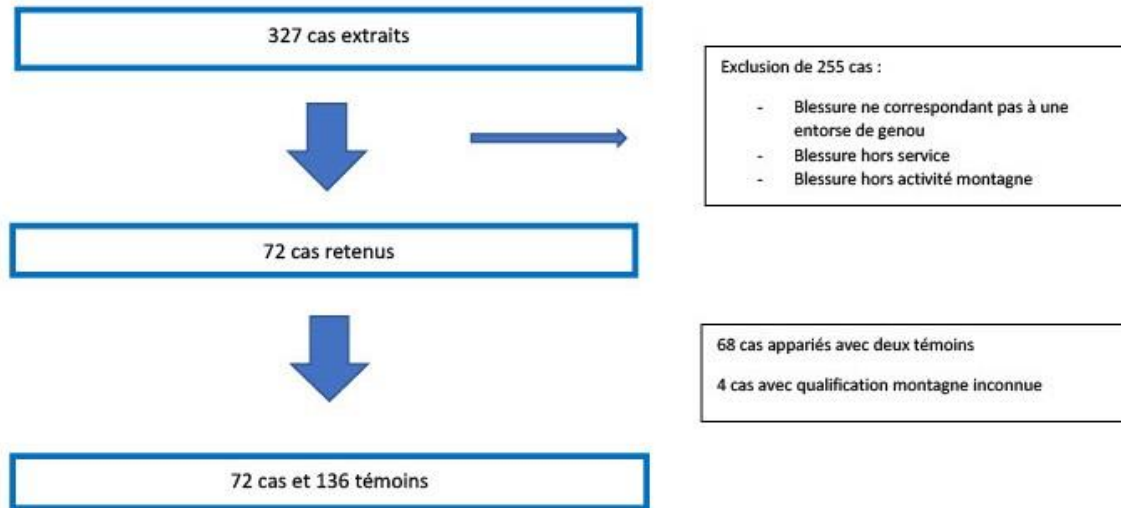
327 cas extraits

Exclusion de 255 cas :

- Blessure ne correspondant pas à une entorse de genou
- Blessure hors service
- Blessure hors activité montagne

72 cas retenus

68 cas appariés avec deux témoins

4 cas avec qualification montagne inconnue

72 cas et 136 témoins